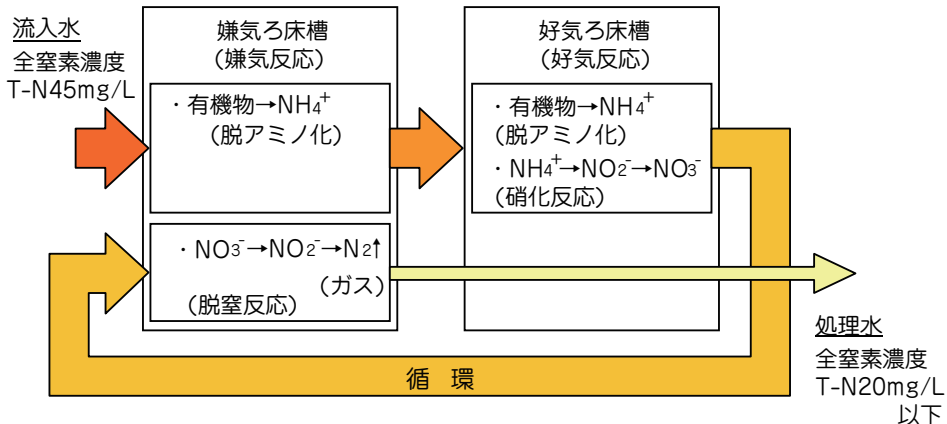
流入水
全窒素濃度
T-N45mg/L

嫌気ろ床槽
（嫌気反応）

・有機物→$NH_4^+$
（脱アミノ化）

・$NO_3^-$→$NO_2^-$→$N_2$↑
（ガス）
（脱窒反応）

好気ろ床槽
（好気反応）

・有機物→$NH_4^+$
（脱アミノ化）
・$NH_4^+$→$NO_2^-$→$NO_3^-$
（硝化反応）

処理水
全窒素濃度
T-N20mg/L
以下

循　環